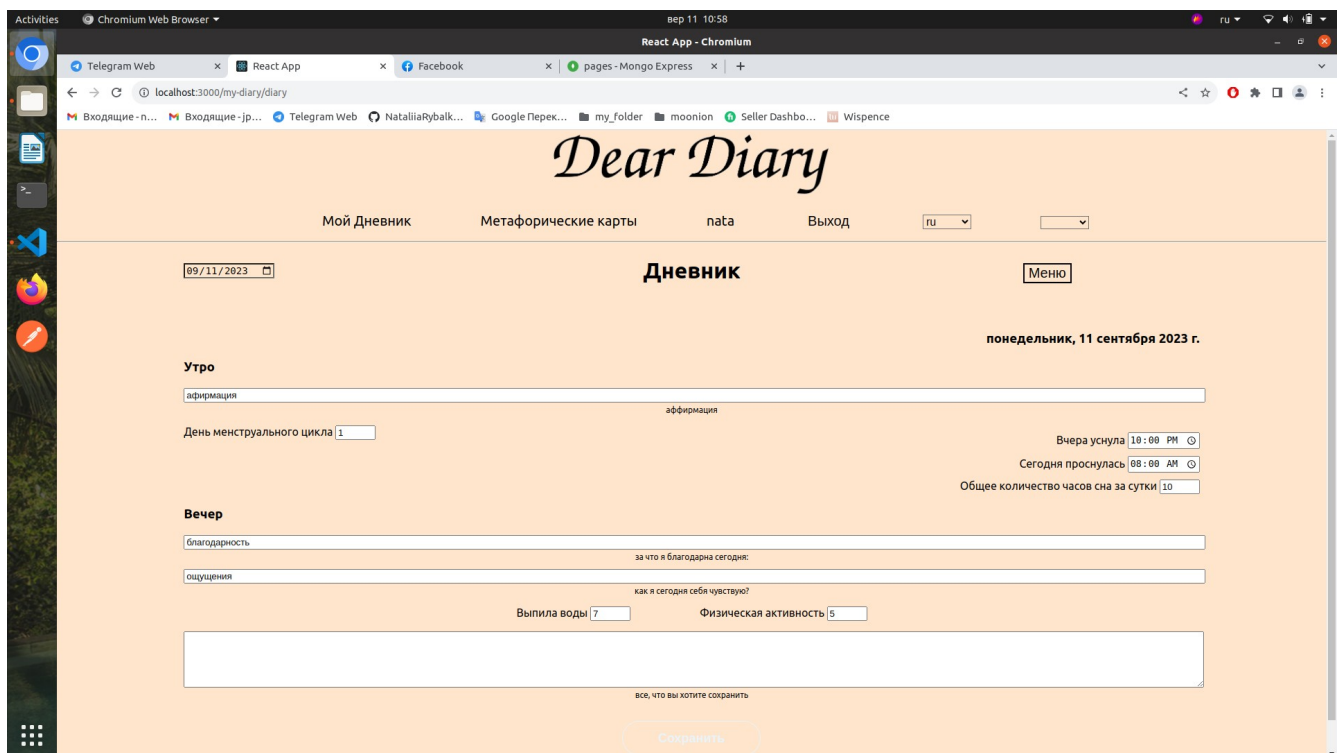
Activities Chromium Web Browser ▾ вер 11 10:58 ru ▾

React App - Chromium

Telegram Web × React App × Facebook × pages - Mongo Express × +

localhost:3000/my-diary/diary

Входящие - n... Входящие - jp... Telegram Web NataliiaRybalk... Google Перек... my_folder moonion Seller Dashbo... Wispence

Dear Diary

Мой Дневник Метафорические карты nata Выход ru

09/11/2023

Дневник

Меню

понедельник, 11 сентября 2023 г.

Утро

афирмация

аффирмация

День менструального цикла 1

Вчера уснула 10:00 PM

Сегодня проснулась 08:00 AM

Общее количество часов сна за сутки 10

Вечер

благодарность

за что я благодарна сегодня:

ощущения

как я сегодня себя чувствую?

Выпила воды 7

Физическая активность 5

все, что вы хотите сохранить

Сохранить